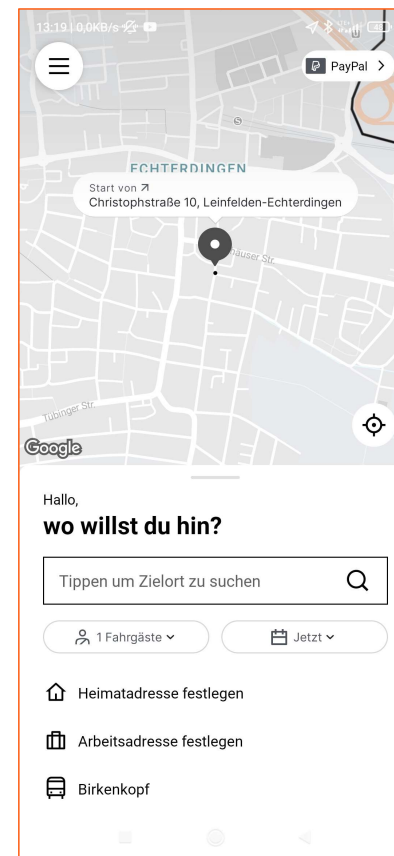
13:19 | 0,0KB/s

PayPal >

S

ECHTERDINGEN

Start von ↗
Christophstraße 10, Leinfelden-Echterdingen

häuser Str.

Tübinger Str.

Google

Hallo,
wo willst du hin?

Tippen um Zielort zu suchen

1 Fahrgäste

Jetzt

Heimatadresse festlegen

Arbeitsadresse festlegen

Birkenkopf